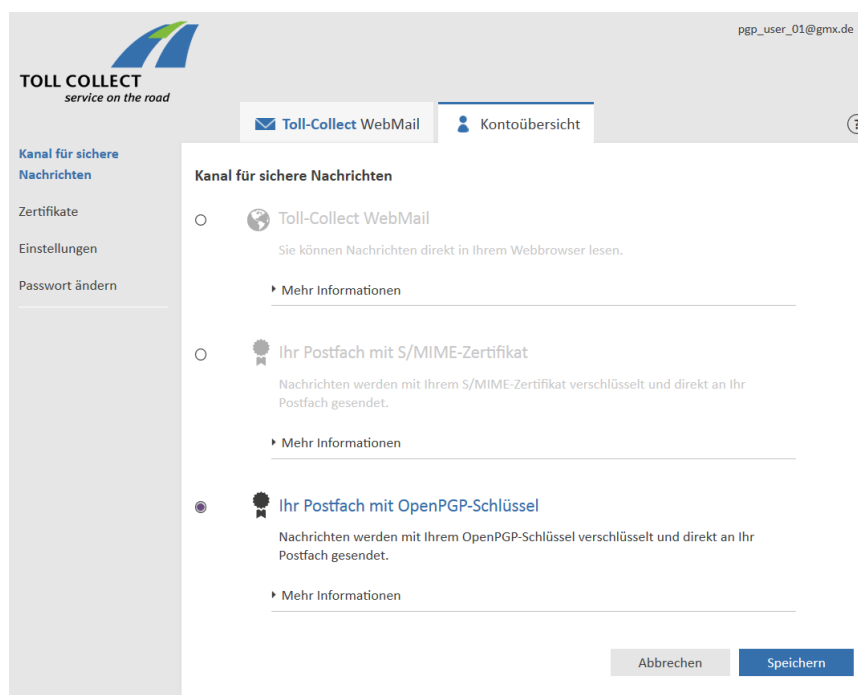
pgp_user_01@gmx.de

TOLL COLLECT
service on the road

Toll-Collect WebMail

Kontoübersicht

Kanal für sichere Nachrichten

Zertifikate

Einstellungen

Passwort ändern

Kanal für sichere Nachrichten

Toll-Collect WebMail

Sie können Nachrichten direkt in Ihrem Webbrowser lesen.

Mehr Informationen

Ihr Postfach mit S/MIME-Zertifikat

Nachrichten werden mit Ihrem S/MIME-Zertifikat verschlüsselt und direkt an Ihr Postfach gesendet.

Mehr Informationen

Ihr Postfach mit OpenPGP-Schlüssel

Nachrichten werden mit Ihrem OpenPGP-Schlüssel verschlüsselt und direkt an Ihr Postfach gesendet.

Mehr Informationen

Abbrechen

Speichern